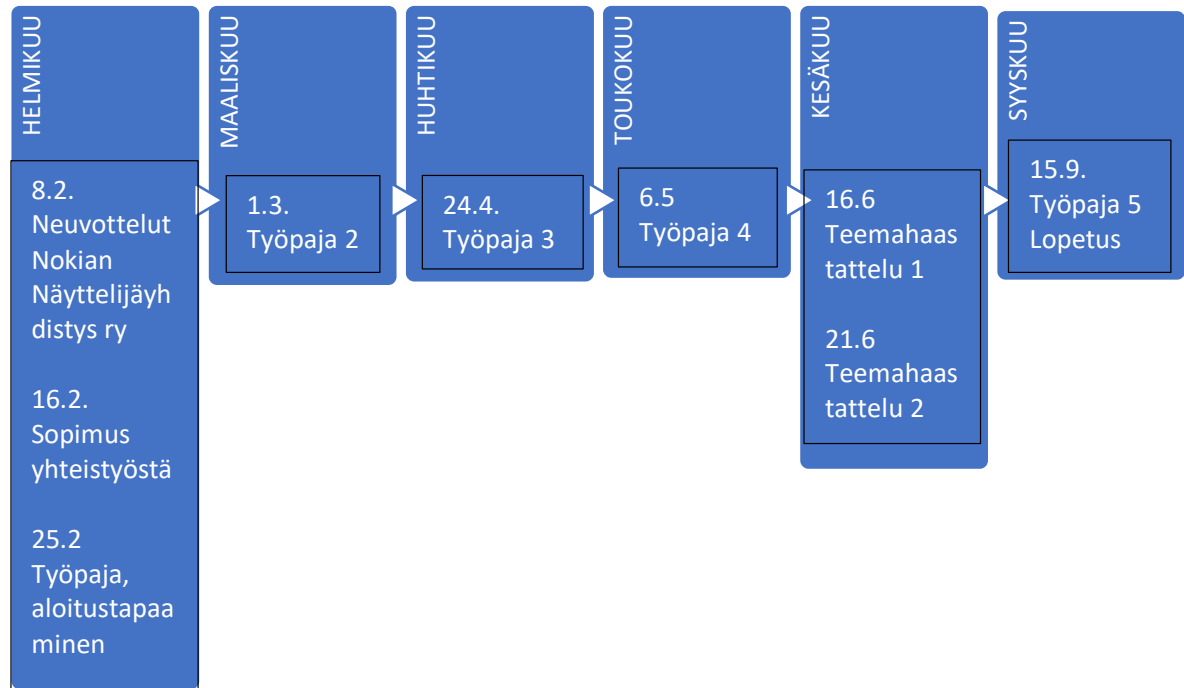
HELMIKUU

8.2. Neuvottelut Nokian Näyttelijäyhdistys ry

16.2. Sopimus yhteistyöstä

25.2 Työpaja, aloitustapaaminen

MAALISKUU

1.3. Työpaja 2

HUHTIKUU

24.4. Työpaja 3

TOUKOKUU

6.5 Työpaja 4

KESÄKUU

16.6 Teemahaastattelu 1

21.6 Teemahaastattelu 2

SYYSKUU

15.9. Työpaja 5 Lopetus